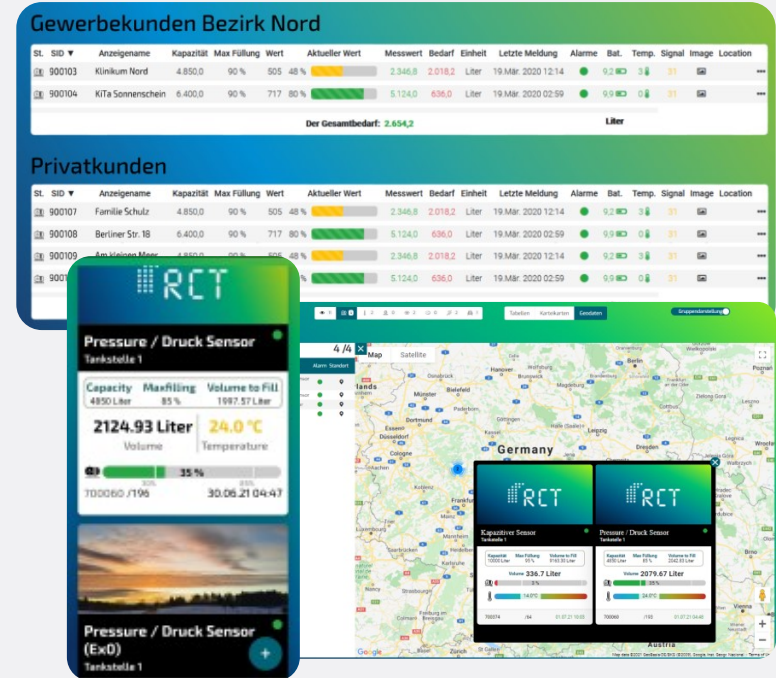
Gewerbekunden Bezirk Nord

| St. | SID ▼ | Anzeigename | Kapazität | Max Füllung | Wert | Aktueller Wert | Messwert | Bedarf | Einheit | Letzte Meldung | Alarme | Bat. | Temp. | Signal | Image | Location |
|---|---|---|---|---|---|---|---|---|---|---|---|---|---|---|---|---|
| | 900103 | Klinikum Nord | 4.850,0 | 90 % | 505 | 48 % | 2.346,8 | 2.018,2 | Liter | 19.Mär. 2020 12:14 | | 9,2 | 3 | 31 | | ••• |
| | 900104 | KiTa Sonnenschein | 6.400,0 | 90 % | 717 | 80 % | 5.124,0 | 636,0 | Liter | 19.Mär. 2020 02:59 | | 9,9 | 0 | 31 | | ••• |

Der Gesamtbedarf: 2.654,2 Liter

Privatkunden

| St. | SID ▼ | Anzeigename | Kapazität | Max Füllung | Wert | Aktueller Wert | Messwert | Bedarf | Einheit | Letzte Meldung | Alarme | Bat. | Temp. | Signal | Image | Location |
|---|---|---|---|---|---|---|---|---|---|---|---|---|---|---|---|---|
| | 900107 | Familie Schulz | 4.850,0 | 90 % | 505 | 48 % | 2.346,8 | 2.018,2 | Liter | 19.Mär. 2020 12:14 | | 9,2 | 3 | 31 | | ••• |
| | 900108 | Berliner Str. 18 | 6.400,0 | 90 % | 717 | 80 % | 5.124,0 | 636,0 | Liter | 19.Mär. 2020 02:59 | | 9,9 | 0 | 31 | | ••• |
| | 900109 | Am kleinen Meer | 4.850,0 | | | | 2.346,8 | 2.018,2 | Liter | 19.Mär. 2020 12:14 | | 9,2 | 3 | 31 | | ••• |
| | 9001 | | | | | | 5.124,0 | 636,0 | Liter | 19.Mär. 2020 02:59 | | 9,9 | 0 | 31 | | ••• |

RCT
Pressure / Druck Sensor
Tankstelle 1
Capacity 4850 Liter
Maxfilling 85 %
Volume to Fill 1997.57 Liter
2124.93 Liter Volume
24.0 °C Temperature
35 %
700060 /196
30.06.21 04:47

Pressure / Druck Sensor (ExD)
Tankstelle 1

Tabellen Kartenkarten Geodaten
Gruppendarstellung
4 /4
Alarm Standort
Map Satellite
Germany
Düsseldorf Dortmund Cologne Bielefeld Münster Leipzig Frankfurt Austria

RCT
Kapazitiver Sensor
Tankstelle 1
Kapazität 10000 Liter
Max Füllung 95 %
Volume to Fill 9163.30 Liter
Volume 336.7 Liter
3 %
14.0°C
700074 /64
01.07.21 15:03

RCT
Pressure / Druck Sensor
Tankstelle 1
Kapazität 4850 Liter
Max Füllung 85 %
Volume to Fill 2042.33 Liter
Volume 2079.67 Liter
35 %
24.0°C
700060 /195
01.07.21 04:48

Google